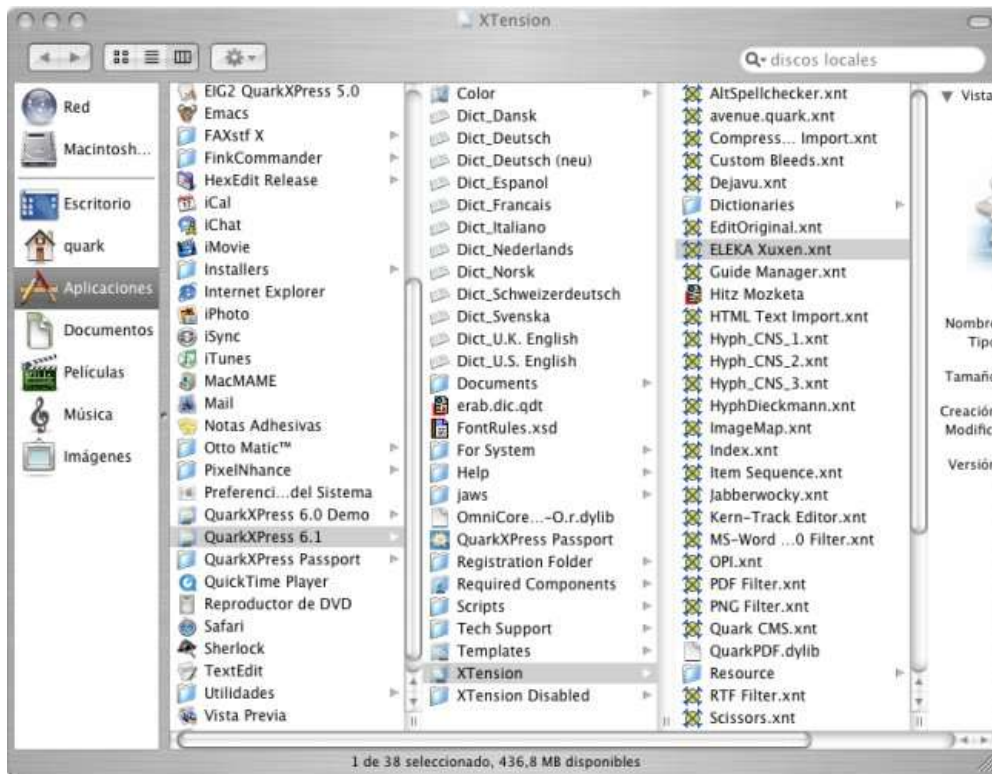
XTension

discos locales

Red
Macintosh...
Escritorio
quark
Aplicaciones
Documentos
Películas
Música
Imágenes

EIG2 QuarkXPress 5.0
Emacs
FAXstf X
FinkCommander
HexEdit Release
iCal
iChat
iMovie
Installers
Internet Explorer
iPhoto
iSync
iTunes
MacMAME
Mail
Notas Adhesivas
Otto Matic™
PixelNhance
Preferenci...del Sistema
QuarkXPress 6.0 Demo
QuarkXPress 6.1
QuarkXPress Passport
QuickTime Player
Reproductor de DVD
Safari
Sherlock
TextEdit
Utilidades
Vista Previa

Color
Dict_Dansk
Dict_Deutsch
Dict_Deutsch (neu)
Dict_Espanol
Dict_Francais
Dict_Italiano
Dict_Nederlands
Dict_Norsk
Dict_Schweizerdeutsch
Dict_Svenska
Dict_U.K. English
Dict_U.S. English
Documents
erab.dic.qdt
FontRules.xsd
For System
Help
jaws
OmniCore...-O.r.dylib
QuarkXPress Passport
Registration Folder
Required Components
Scripts
Tech Support
Templates
XTension
XTension Disabled

AltSpellchecker.xnt
avenue.quark.xnt
Compress... Import.xnt
Custom Bleeds.xnt
Dejavu.xnt
Dictionaries
EditOriginal.xnt
ELEKA Xuxen.xnt
Guide Manager.xnt
Hitz Mozketa
HTML Text Import.xnt
Hyph_CNS_1.xnt
Hyph_CNS_2.xnt
Hyph_CNS_3.xnt
HyphDieckmann.xnt
ImageMap.xnt
Index.xnt
Item Sequence.xnt
Jabberwocky.xnt
Kern-Track Editor.xnt
MS-Word ...0 Filter.xnt
OPI.xnt
PDF Filter.xnt
PNG Filter.xnt
Quark CMS.xnt
QuarkPDF.dylib
Resource
RTF Filter.xnt
Scissors.xnt

▼ Vista

Nombre
Tipo
Tamaño
Creación
Modific
Versión

1 de 38 seleccionado, 436,8 MB disponibles